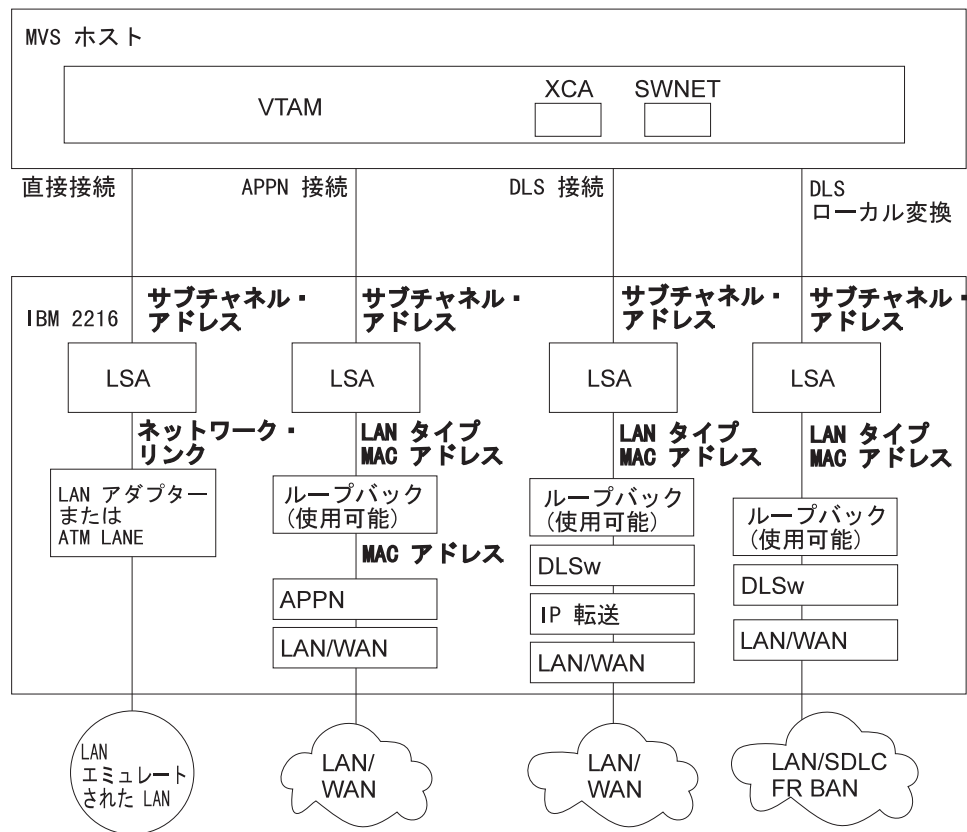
MVS ホスト

VTAM

XCA

SWNET

直接接続

APPN 接続

DLS 接続

DLS ローカル変換

IBM 2216

サブチャネル・アドレス

サブチャネル・アドレス

サブチャネル・アドレス

サブチャネル・アドレス

LSA

LSA

LSA

LSA

ネットワーク・リンク

LAN タイプ MAC アドレス

LAN タイプ MAC アドレス

LAN タイプ MAC アドレス

LAN アダプターまたは ATM LANE

ループバック (使用可能)

MAC アドレス

APPN

LAN/WAN

ループバック (使用可能)

DLSw

IP 転送

LAN/WAN

ループバック (使用可能)

DLSw

LAN/WAN

LAN エミュレートされた LAN

LAN/WAN

LAN/WAN

LAN/SDLC FR BAN